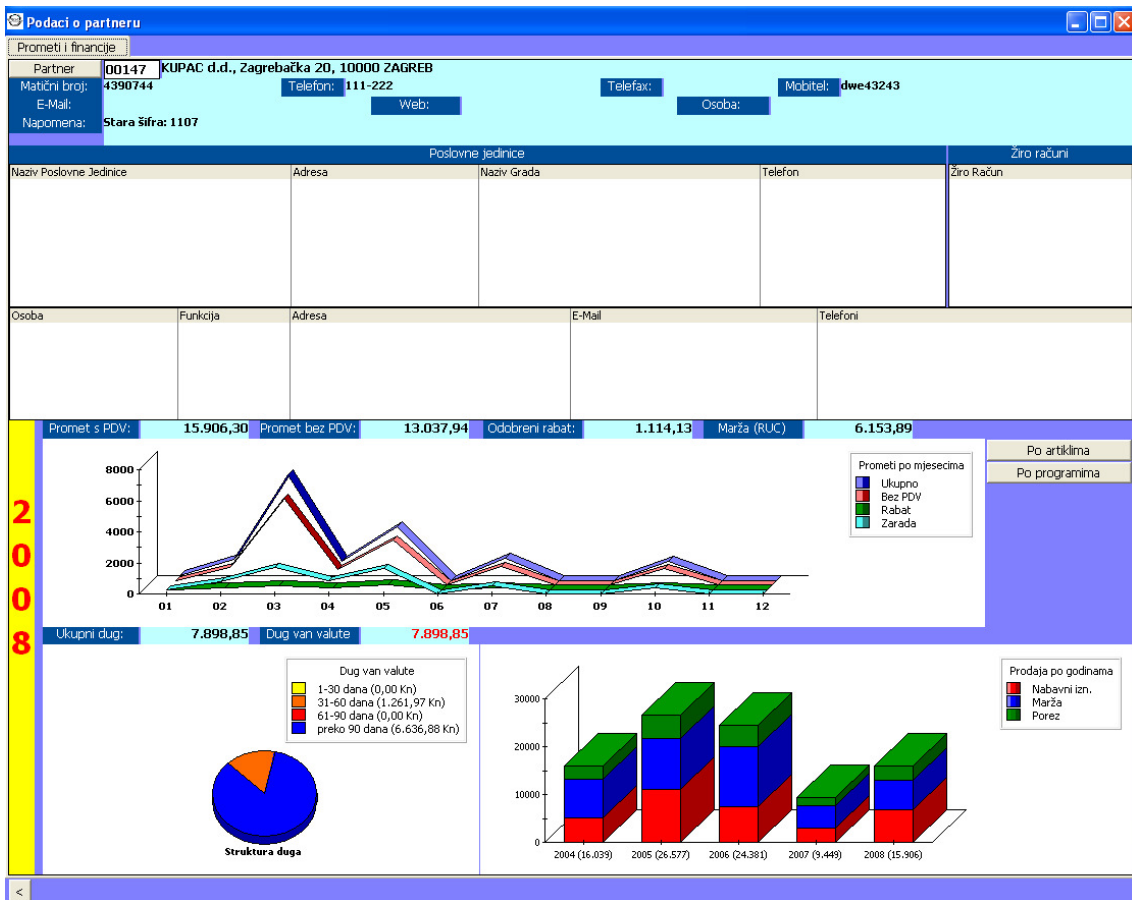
Podaci o partneru

Prometi i financije

Partner 00147 KUPAC d.d., Zagrebačka 20, 10000 ZAGREB
Matični broj: 4390744 Telefon: 111-222 Telefax: Mobitel: dwe43243
E-Mail: Web: Osoba:
Napomena: Stara šifra: 1107

Poslovne jedinice

| Naziv Poslovne Jedinice | Adresa | Naziv Grada | Telefon |
|---|---|---|---|

Žiro računi

| Žiro Račun |
|---|

| Osoba | Funkcija | Adresa | E-Mail | Telefoni |
|---|---|---|---|---|

Promet s PDV: 15.906,30 Promet bez PDV: 13.037,94 Odobreni rabat: 1.114,13 Marža (RUC) 6.153,89

Po artiklima
Po programima

2
0
0
8

8000
6000
4000
2000
0
01 02 03 04 05 06 07 08 09 10 11 12

Prometi po mjesecima
Ukupno
Bez PDV
Rabat
Zarada

Ukupni dug: 7.898,85 Dug van valute 7.898,85

Dug van valute
1-30 dana (0,00 Kn)
31-60 dana (1.261,97 Kn)
61-90 dana (0,00 Kn)
preko 90 dana (6.636,88 Kn)

Struktura duga

Prodaja po godinama
Nabavni izn.
Marža
Porez

30000
20000
10000
0
2004 (16.039) 2005 (26.577) 2006 (24.381) 2007 (9.449) 2008 (15.906)

<